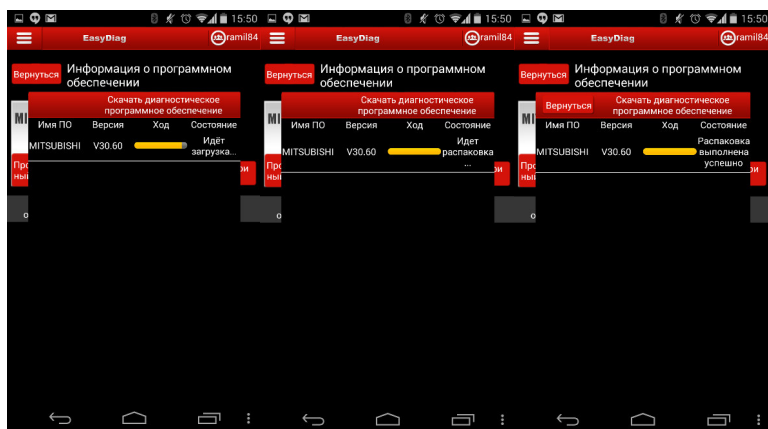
15:50 EasyDiag ramil84

Вернуться Информация о программном обеспечении

Скачать диагностическое программное обеспечение

| Имя ПО | Версия | Ход | Состояние |
|---|---|---|---|
| MITSUBISHI | V30.60 | | Идёт загрузка... |

MI

Про ны

о

15:50 EasyDiag ramil84

Вернуться Информация о программном обеспечении

Скачать диагностическое программное обеспечение

| Имя ПО | Версия | Ход | Состояние |
|---|---|---|---|
| MITSUBISHI | V30.60 | | Идет распаковка ... |

MI

Про ны

ои

о

15:50 EasyDiag ramil84

Вернуться Информация о программном обеспечении

Вернуться Скачать диагностическое программное обеспечение

| Имя ПО | Версия | Ход | Состояние |
|---|---|---|---|
| MITSUBISHI | V30.60 | | Распаковка выполнена успешно |

MI

Про ны

ои

о